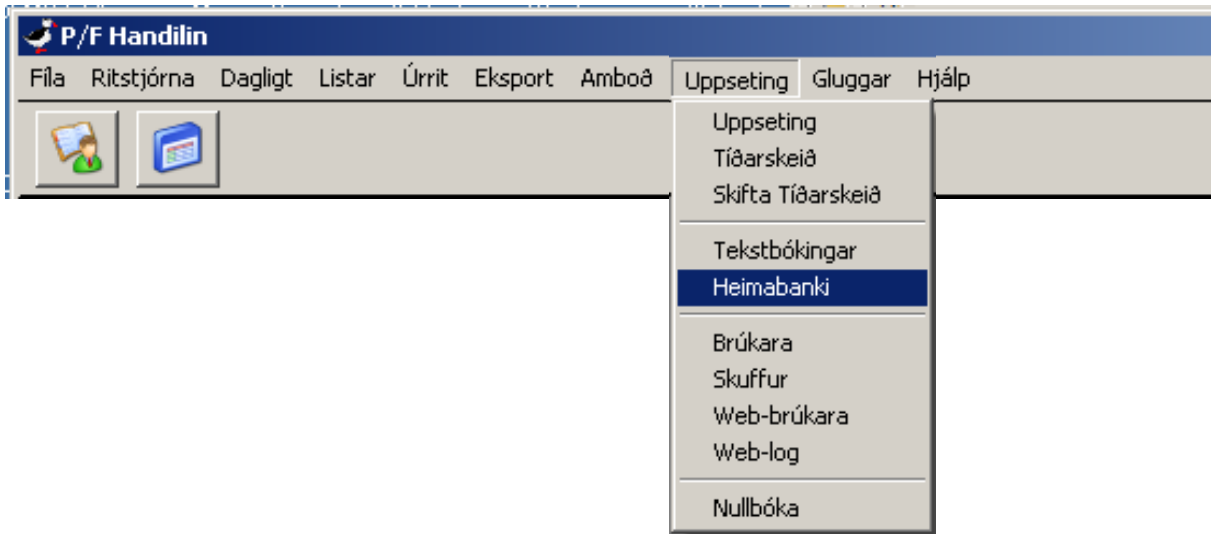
P/F Handilin

Fíla Ritstjórna Dagligt Listar Úrrit Eksport Amboð Uppseting Gluggar Hjálp

Uppseting
Tíðarskeið
Skifta Tíðarskeið

Tekstbókingar
Heimabanki

Brúkara
Skuffur
Web-brúkara
Web-log

Nullbóka